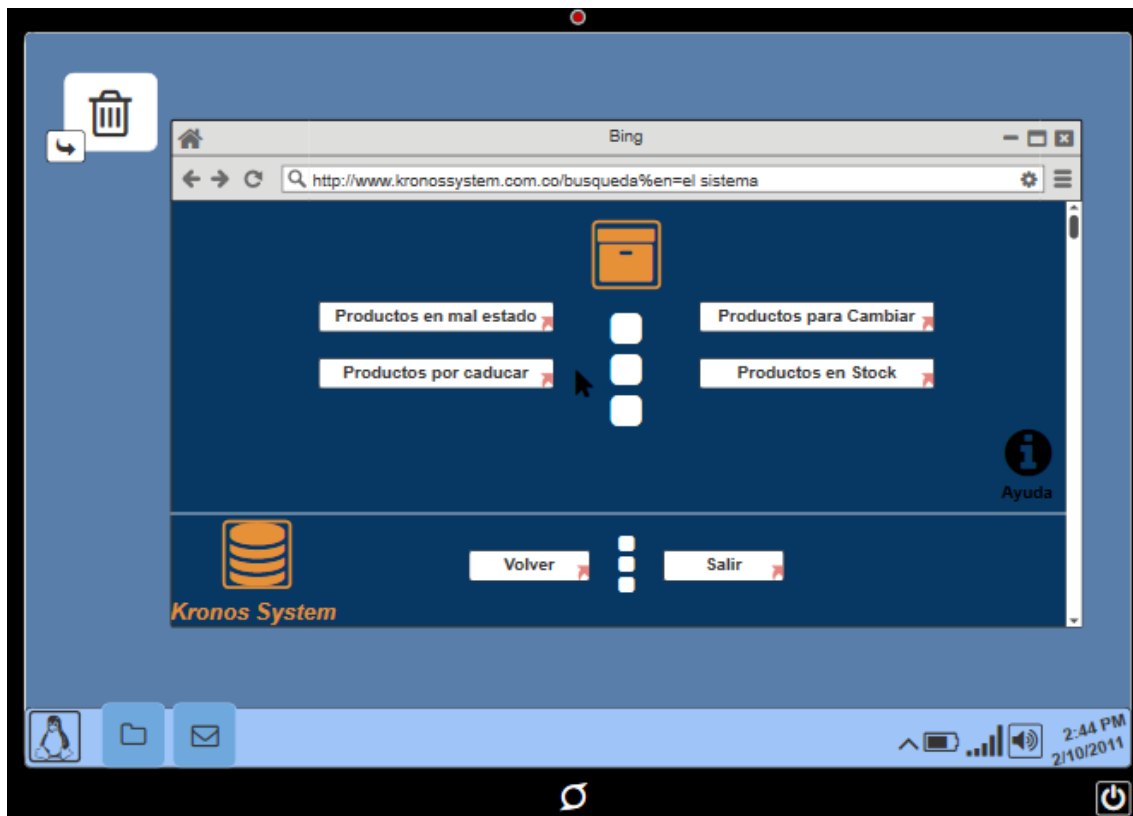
Bing

http://www.kronossystem.com.co/busqueda%en=el sistema

Productos en mal estado

Productos para Cambiar

Productos por caducar

Productos en Stock

Ayuda

Volver

Salir

Kronos System

2:44 PM
2/10/2011